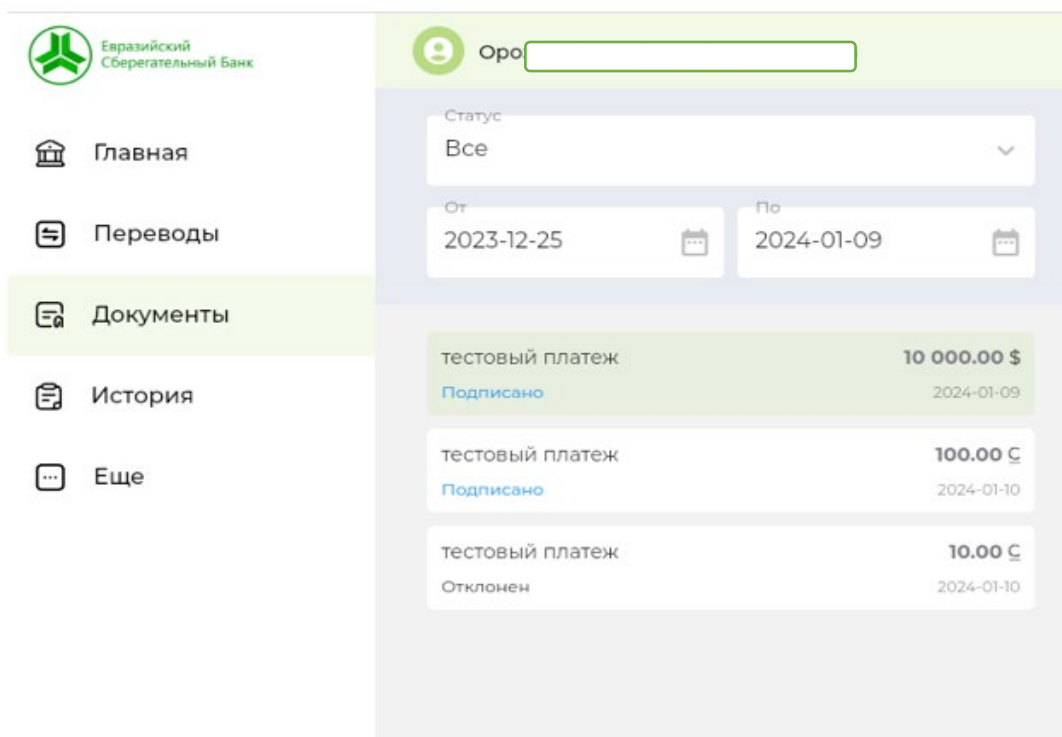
Евразийский Сберегательный Банк

Главная

Переводы

Документы

История

Еще

Оро

Статус
Все

От
2023-12-25

По
2024-01-09

тестовый платеж
10 000.00 $
Подписано
2024-01-09

тестовый платеж
100.00 С
Подписано
2024-01-10

тестовый платеж
10.00 С
Отклонен
2024-01-10